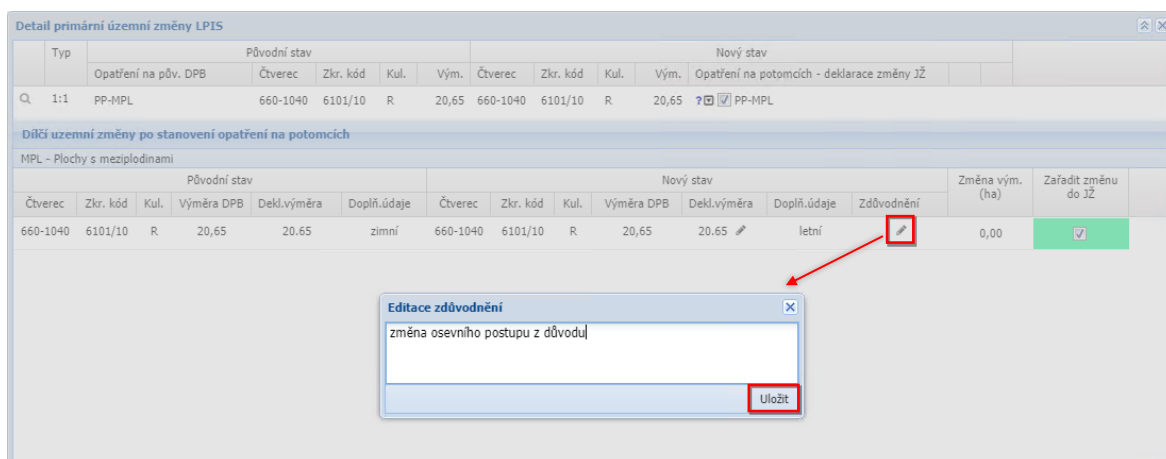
Detail primární územní změny LPIS

| Typ | Původní stav |  |  |  |  | Nový stav |  |  |  |  |
|---|---|---|---|---|---|---|---|---|---|---|
|  | Opatření na pův. DPB | Čtverec | Zkr. kód | Kul. | Vým. | Čtverec | Zkr. kód | Kul. | Vým. | Opatření na potomcích - deklarace změny JŽ |
| 1:1 | PP-MPL | 660-1040 | 6101/10 | R | 20,65 | 660-1040 | 6101/10 | R | 20,65 | ? PP-MPL |

Dílčí uzemní změny po stanovení opatření na potomcích

MPL - Plochy s meziplodinami

| Původní stav |  |  |  |  |  | Nový stav |  |  |  |  |  |  | Změna vým. (ha) | Zařadit změnu do JŽ |
|---|---|---|---|---|---|---|---|---|---|---|---|---|---|---|
| Čtverec | Zkr. kód | Kul. | Výměra DPB | Dekl.výměra | Doplň.údaje | Čtverec | Zkr. kód | Kul. | Výměra DPB | Dekl.výměra | Doplň.údaje | Zdůvodnění |  |  |
| 660-1040 | 6101/10 | R | 20,65 | 20.65 | zimní | 660-1040 | 6101/10 | R | 20,65 | 20.65 | letní |  | 0,00 | ☑ |

Editace zdůvodnění

změna osevního postupu z důvodu

Uložit